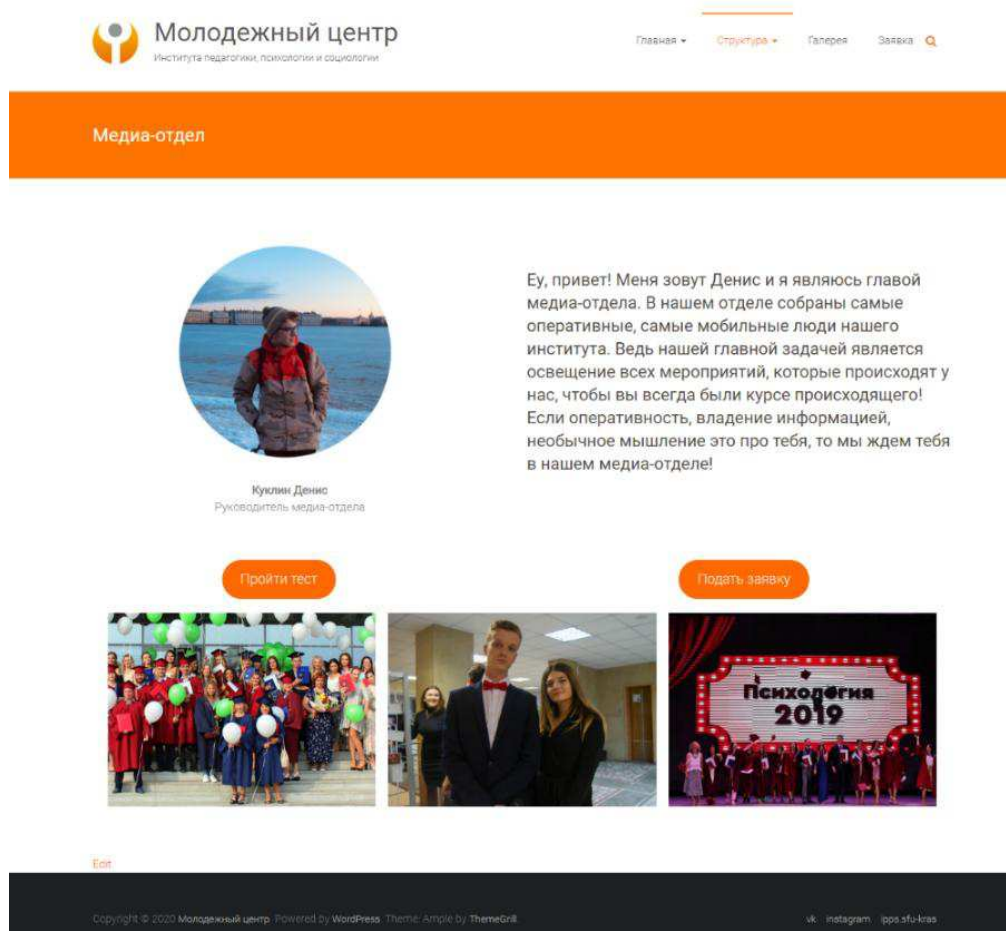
Молодежный центр
Института педагогики, психологии и социологии

Главная ▾ Структура ▾ Галерея Заявка

Медиа-отдел

Еу, привет! Меня зовут Денис и я являюсь главой медиа-отдела. В нашем отделе собраны самые оперативные, самые мобильные люди нашего института. Ведь нашей главной задачей является освещение всех мероприятий, которые происходят у нас, чтобы вы всегда были курсе происходящего! Если оперативность, владение информацией, необычное мышление это про тебя, то мы ждем тебя в нашем медиа-отделе!

Куклин Денис
Руководитель медиа-отдела

Пройти тест

Подать заявку

Психология 2019

Edit

Copyright © 2020 Молодежный центр. Powered by WordPress. Theme: Ample by ThemeGrill.

vk instagram ipps.sfu-kras